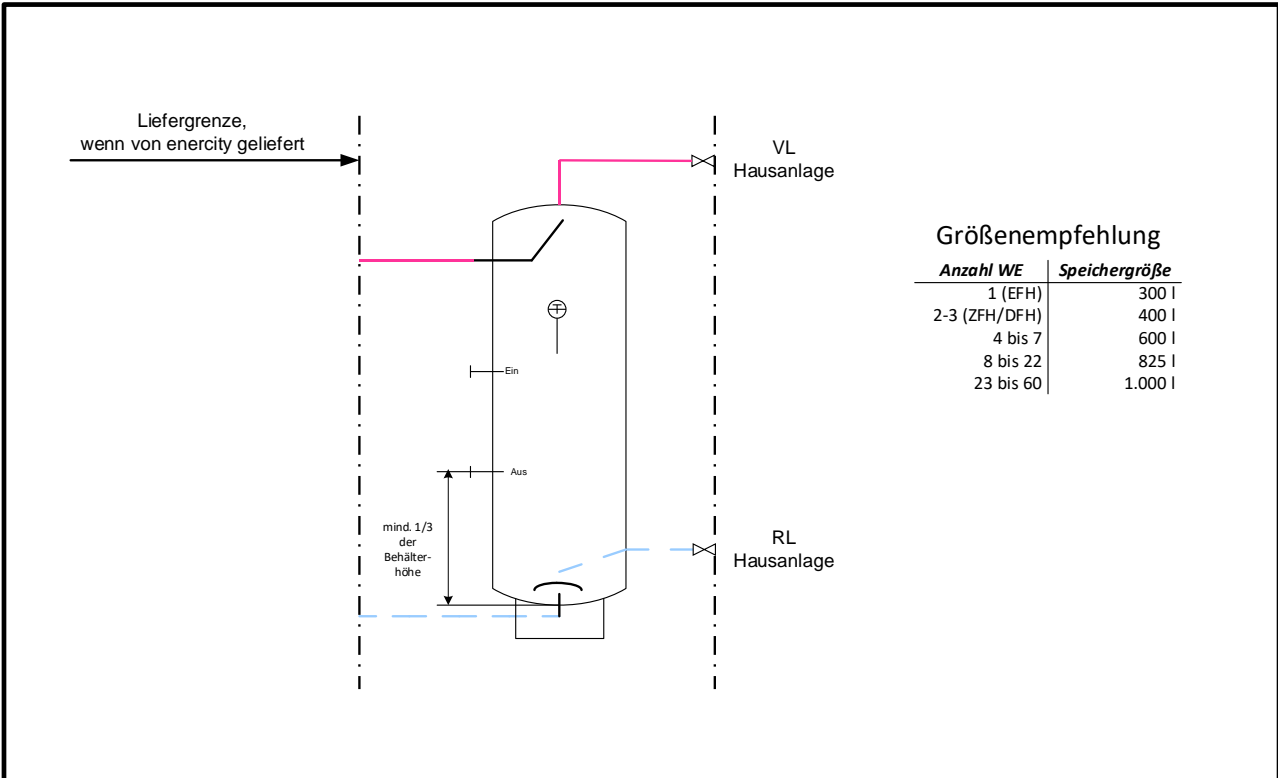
Liefergrenze,
wenn von enercity geliefert

VL
Hausanlage

Ein

Aus

mind. 1/3 der Behälterhöhe

RL
Hausanlage

Größenempfehlung

| Anzahl WE | Speichergröße |
|---|---|
| 1 (EFH) | 300 l |
| 2-3 (ZFH/DFH) | 400 l |
| 4 bis 7 | 600 l |
| 8 bis 22 | 825 l |
| 23 bis 60 | 1.000 l |